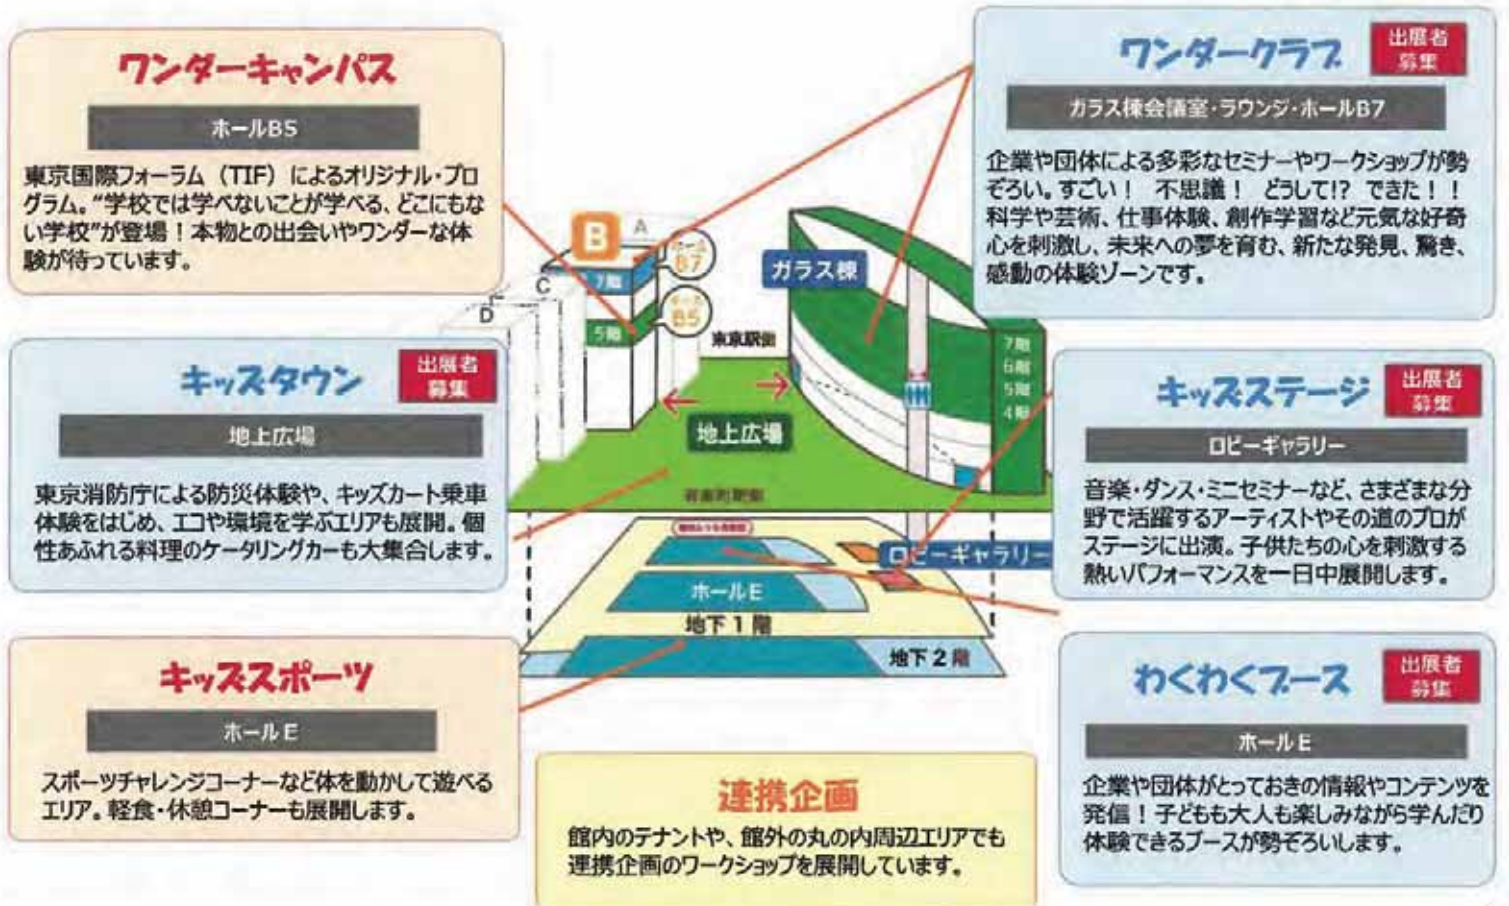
ワンダーキャンパス

ホールB5

東京国際フォーラム（TIF）によるオリジナル・プログラム。"学校では学べないことが学べる、どこにもない学校"が登場！本物との出会いやワンダーな体験が待っています。

ワンダークラブ

出展者募集

ガラス棟会議室・ラウンジ・ホールB7

企業や団体による多彩なセミナーやワークショップが勢ぞろい。すごい！ 不思議！ どうして!? できた！！科学や芸術、仕事体験、創作学習など元気な好奇心を刺激し、未来への夢を育む、新たな発見、驚き、感動の体験ゾーンです。

B A C D 7階 5階 ホール B7 ホール B5 東京駅側 ガラス棟 地上広場 有楽町駅側 7階 6階 5階 4階

キッズタウン

出展者募集

地上広場

東京消防庁による防災体験や、キッズカート乗車体験をはじめ、エコや環境を学ぶエリアも展開。個性あふれる料理のケータリングカーも大集合します。

キッズステージ

出展者募集

ロビーギャラリー

音楽・ダンス・ミニセミナーなど、さまざまな分野で活躍するアーティストやその道のプロがステージに出演。子供たちの心を刺激する熱いパフォーマンスを一日中展開します。

ロビーギャラリー

ホールE

地下1階

地下2階

キッズスポーツ

ホールE

スポーツチャレンジコーナーなど体を動かして遊べるエリア。軽食・休憩コーナーも展開します。

連携企画

館内のテナントや、館外の丸の内周辺エリアでも連携企画のワークショップを展開しています。

わくわくブース

出展者募集

ホールE

企業や団体がとっておきの情報やコンテンツを発信！子どもも大人も楽しみながら学んだり体験できるブースが勢ぞろいします。